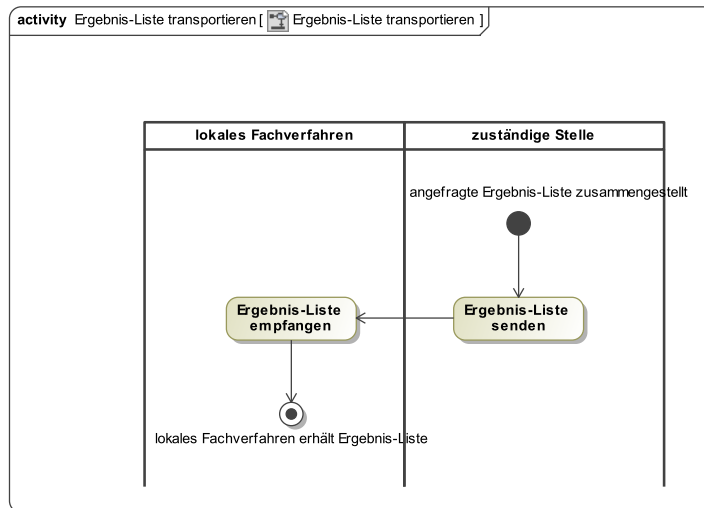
activity Ergebnis-Liste transportieren [ Ergebnis-Liste transportieren ]

| lokales Fachverfahren | zuständige Stelle |
|---|---|

angefragte Ergebnis-Liste zusammengestellt

Ergebnis-Liste senden

Ergebnis-Liste empfangen

lokales Fachverfahren erhält Ergebnis-Liste